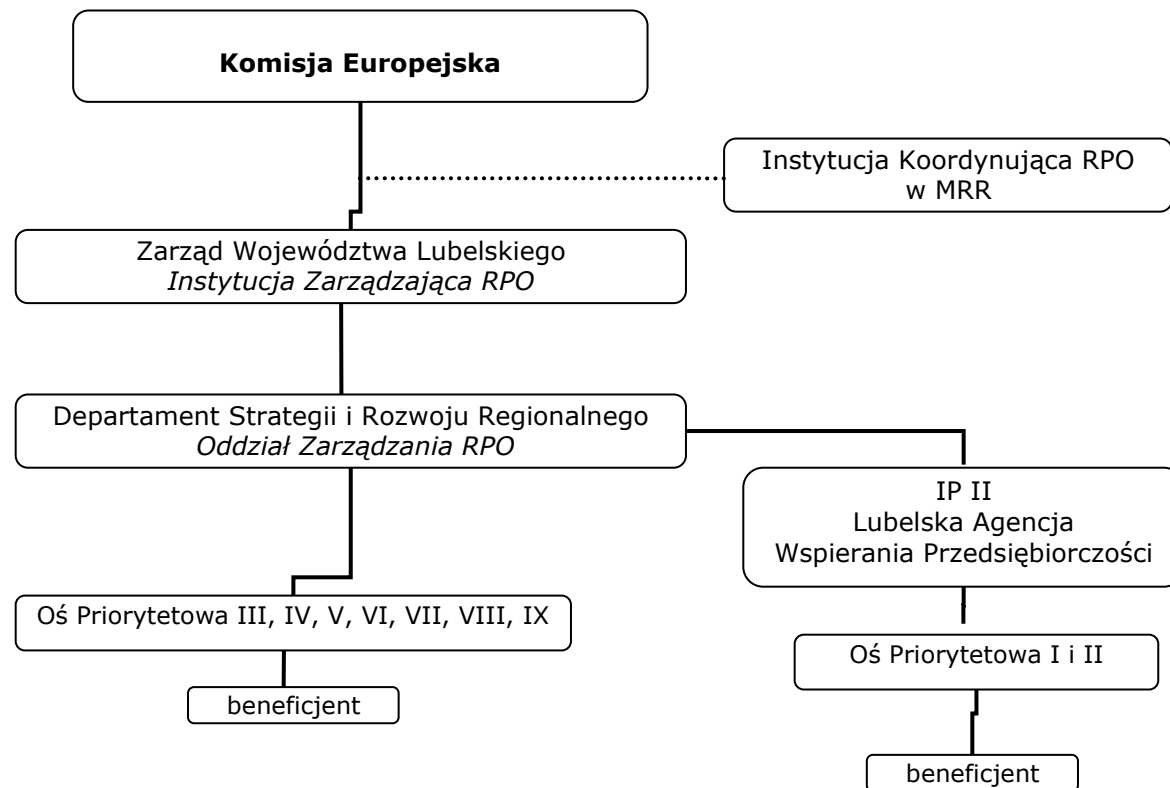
**Komisja Europejska**

Instytucja Koordynująca RPO w MRR

Zarząd Województwa Lubelskiego
*Instytucja Zarządzająca RPO*

Departament Strategii i Rozwoju Regionalnego
*Oddział Zarządzania RPO*

IP II
Lubelska Agencja
Wspierania Przedsiębiorczości

Oś Priorytetowa III, IV, V, VI, VII, VIII, IX

beneficjent

Oś Priorytetowa I i II

beneficjent